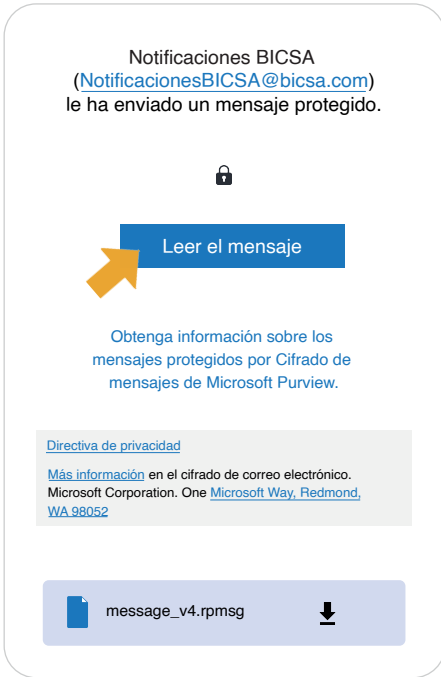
Notificaciones BICSA (NotificacionesBICSA@bicsa.com) le ha enviado un mensaje protegido.

Leer el mensaje

Obtenga información sobre los mensajes protegidos por Cifrado de mensajes de Microsoft Purview.

Directiva de privacidad

Más información en el cifrado de correo electrónico. Microsoft Corporation. One Microsoft Way, Redmond, WA 98052

message_v4.rpmsg